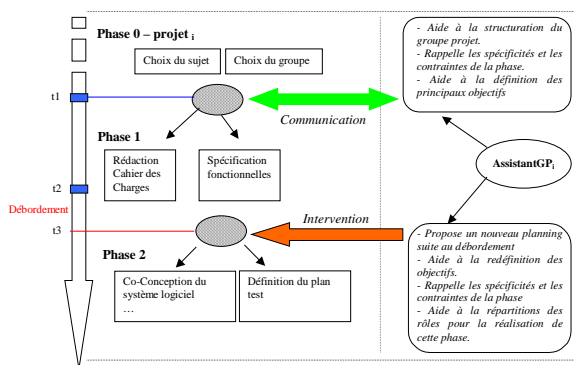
Phase 0 – projet $_i$

Choix du sujet

Choix du groupe

t1

Phase 1

Communication

Rédaction Cahier des Charges

Spécification fonctionnelles

t2

Débordement

t3

Intervention

Phase 2

Co-Conception du système logiciel …

Définition du plan test

- Aide à la structuration du groupe projet.
- Rappelle les spécificités et les contraintes de la phase.
- Aide à la définition des principaux objectifs

AssistantGP$_i$

- Propose un nouveau planning suite au débordement
- Aide à la redéfinition des objectifs.
- Rappelle les spécificités et les contraintes de la phase
- Aide à la répartitions des rôles pour la réalisation de cette phase.